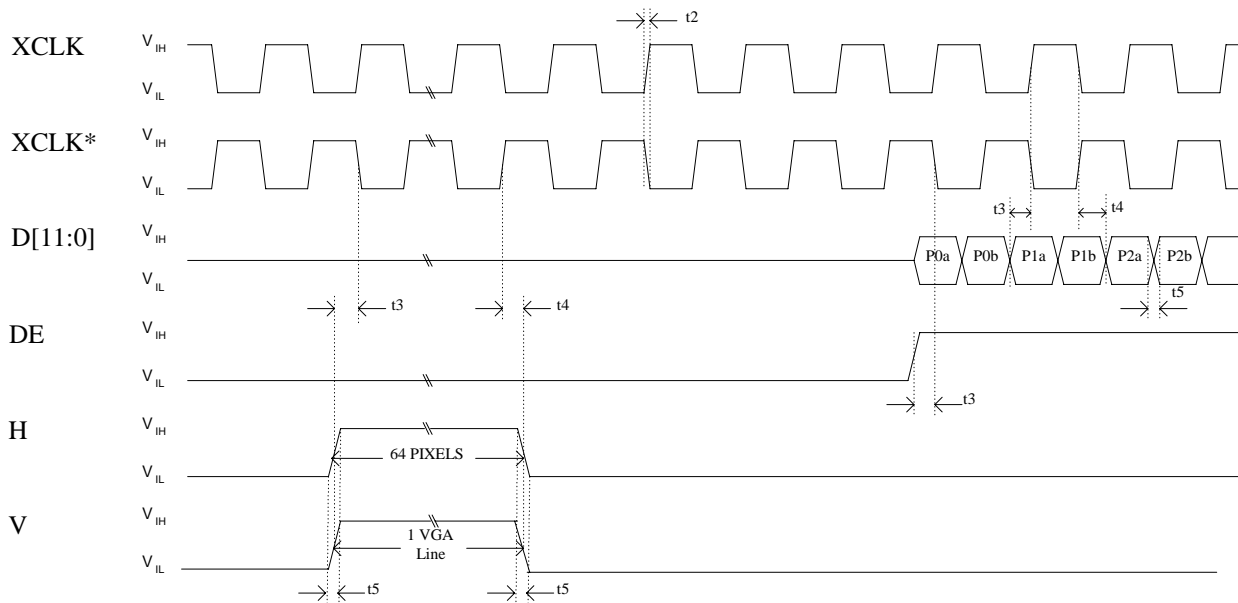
t2

XCLK $V_{IH}$ $V_{IL}$

XCLK* $V_{IH}$ $V_{IL}$

t3 t4

D[11:0] $V_{IH}$ $V_{IL}$

P0a P0b P1a P1b P2a P2b

t3 t4 t5

DE $V_{IH}$ $V_{IL}$

t3

H $V_{IH}$ $V_{IL}$

64 PIXELS

V $V_{IH}$ $V_{IL}$

1 VGA Line

t5 t5